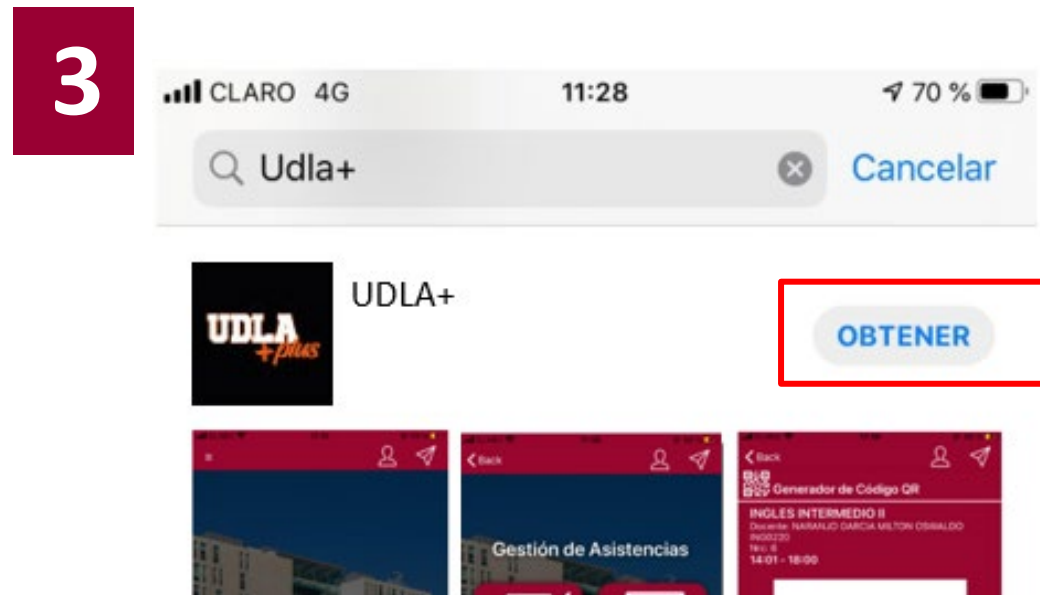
3

CLARO 4G 11:28 70 %

Udla+ Cancelar

UDLA +plus

UDLA+

OBTENER

Back

Gestión de Asistencias

Back

Generador de Código QR

INGLES INTERMEDIO II
Docente: NARANJO GARCIA MILTON OSWALDO
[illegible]
14:01 - 18:00